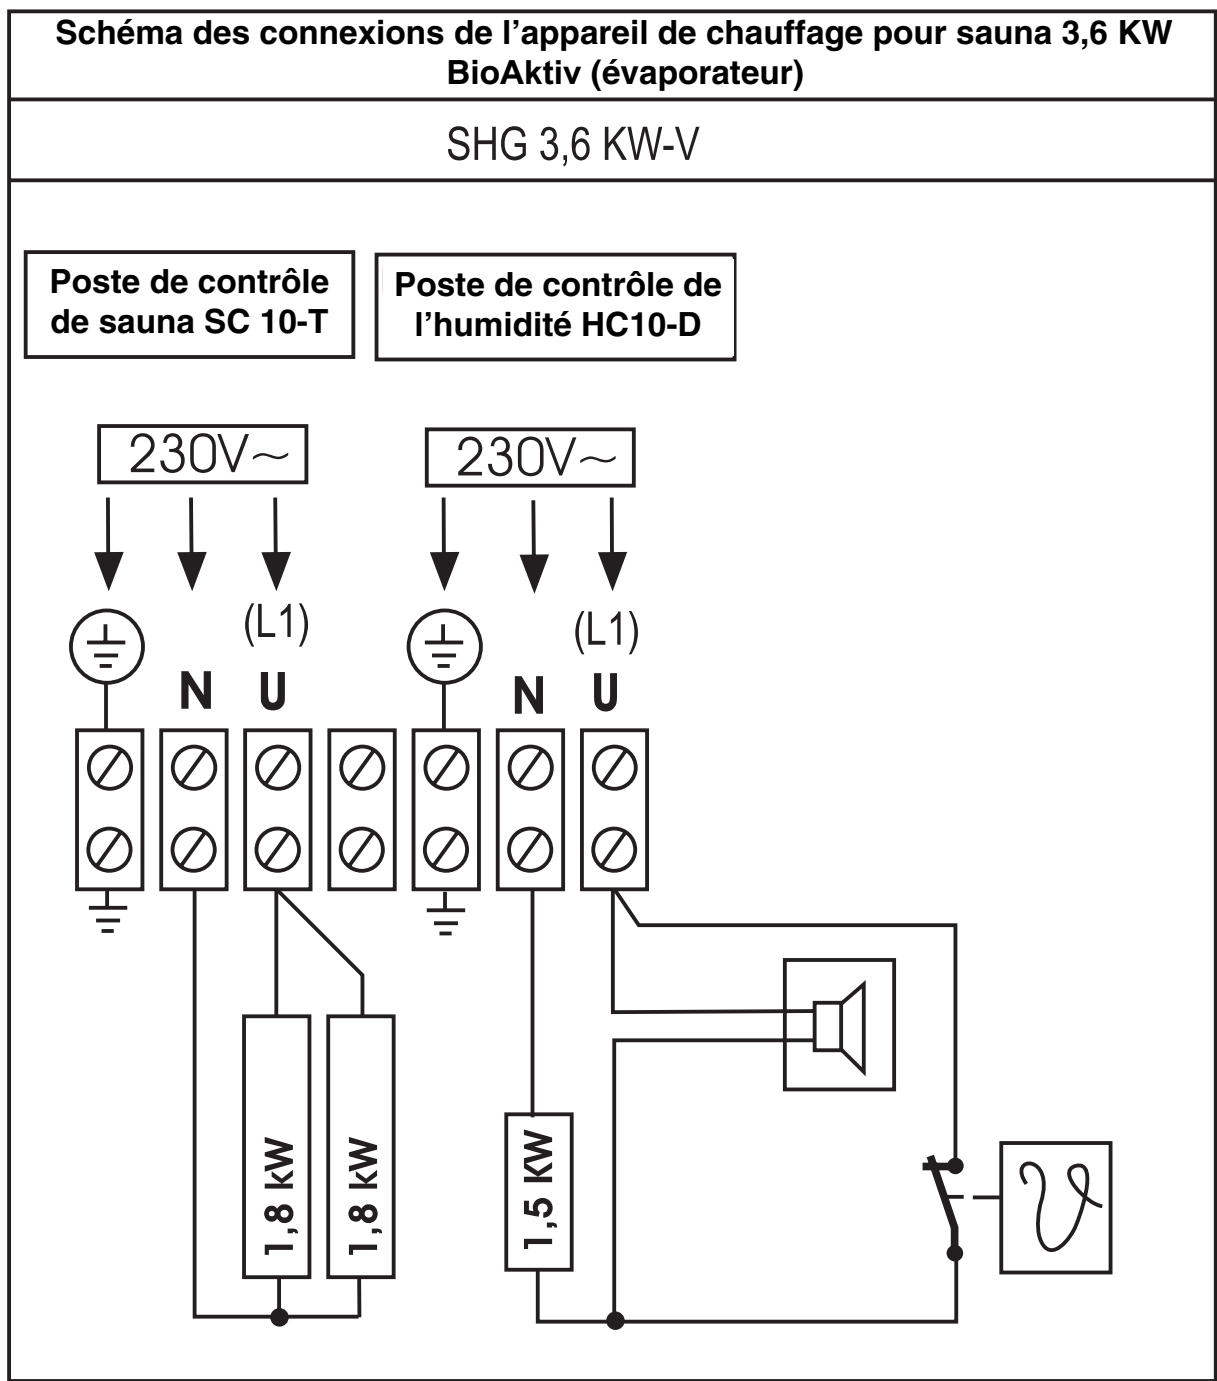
Schéma des connexions de l’appareil de chauffage pour sauna 3,6 KW BioAktiv (évaporateur)

SHG 3,6 KW-V

Poste de contrôle de sauna SC 10-T

Poste de contrôle de l’humidité HC10-D

230V~

(L1)

N U

230V~

(L1)

N U

1,8 kW

1,8 kW

1,5 KW

$\vartheta$